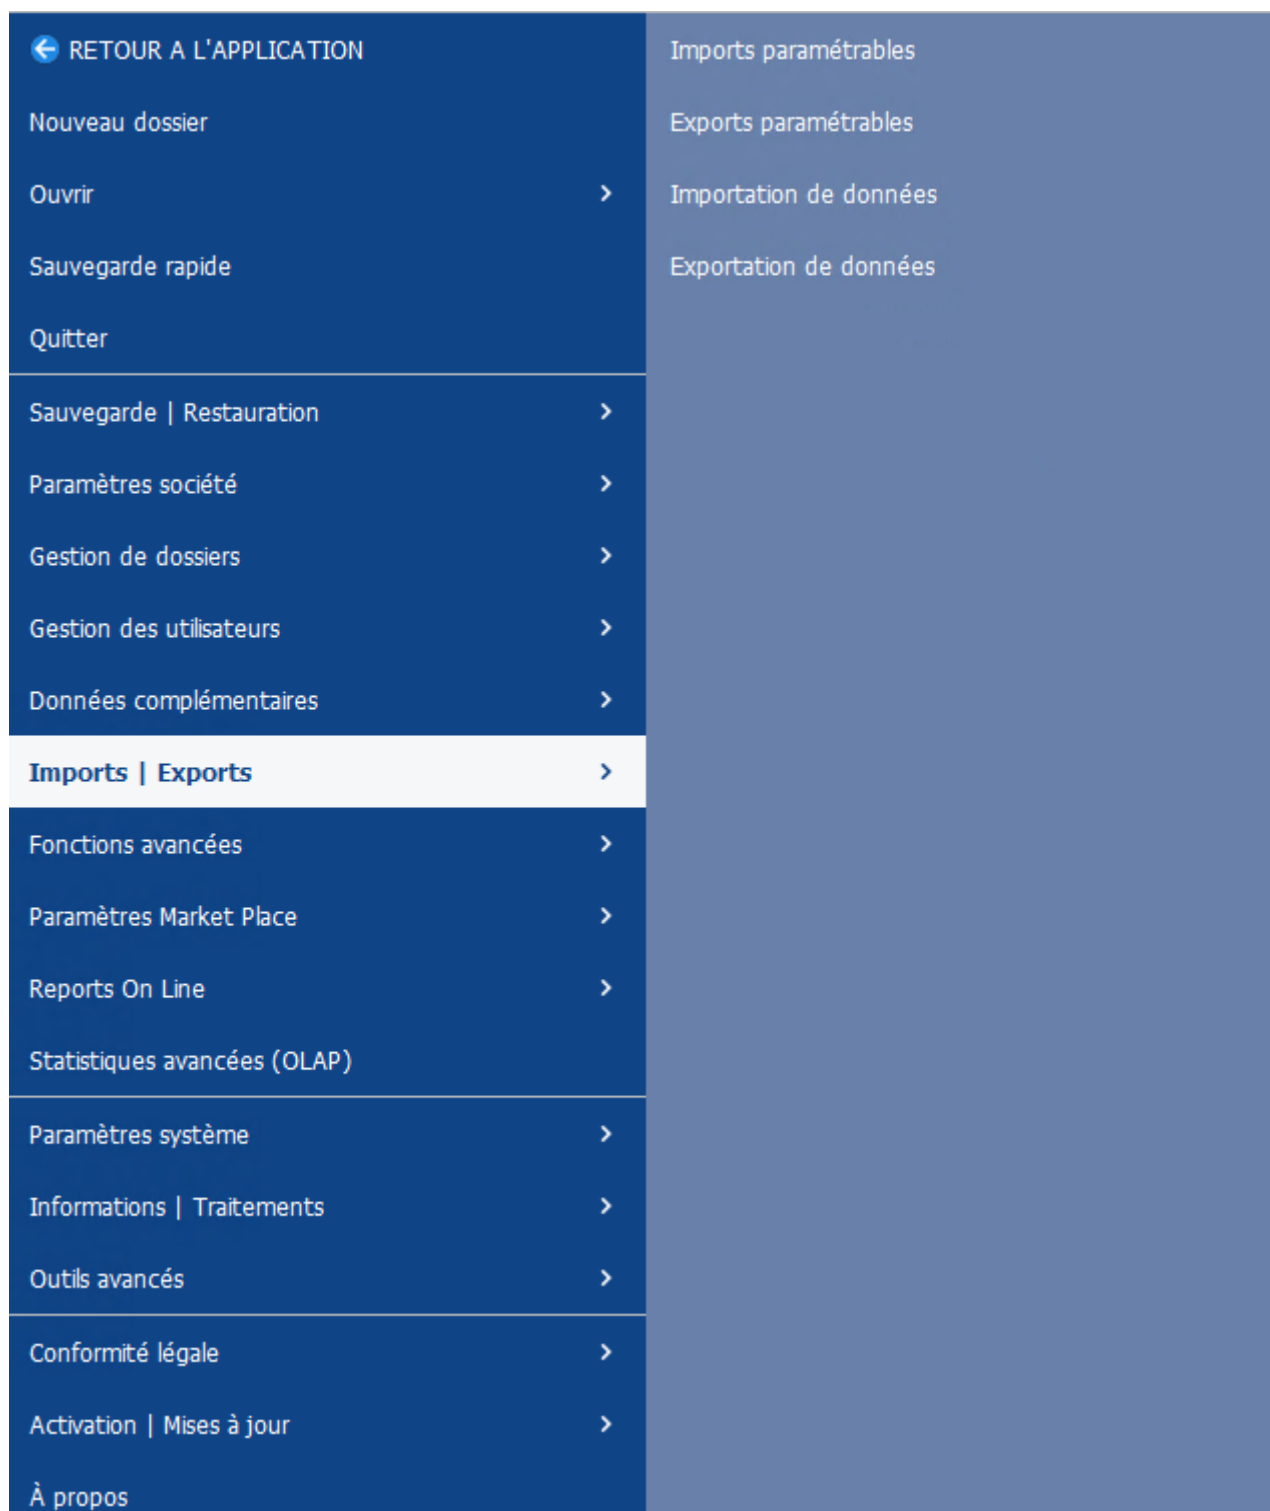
RETOUR A L'APPLICATION
Nouveau dossier
Ouvrir
Sauvegarde rapide
Quitter
Sauvegarde | Restauration
Paramètres société
Gestion de dossiers
Gestion des utilisateurs
Données complémentaires
Imports | Exports
Fonctions avancées
Paramètres Market Place
Reports On Line
Statistiques avancées (OLAP)
Paramètres système
Informations | Traitements
Outils avancés
Conformité légale
Activation | Mises à jour
À propos

Imports paramétrables
Exports paramétrables
Importation de données
Exportation de données